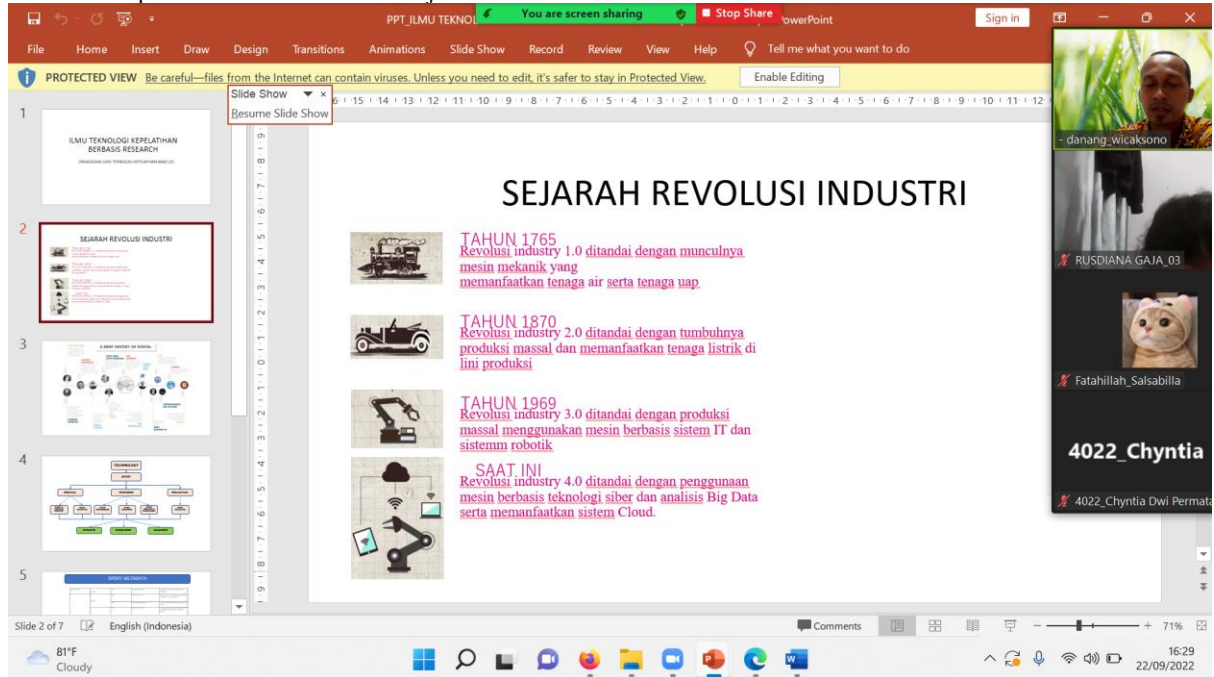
PPT_ILMU TEKNOL You are screen sharing Stop Share owerPoint
Sign in

File Home Insert Draw Design Transitions Animations Slide Show Record Review View Help Tell me what you want to do

PROTECTED VIEW Be careful—files from the Internet can contain viruses. Unless you need to edit, it's safer to stay in Protected View. Enable Editing

Slide Show
Resume Slide Show

1
ILMU TEKNOLOGI KEPELATIHAN BERBASIS RESEARCH

2
SEJARAH REVOLUSI INDUSTRI

3
A BRIEF HISTORY OF DIGITAL

4
TECHNOLOGY

5
SPORT METASKETH

SEJARAH REVOLUSI INDUSTRI

TAHUN 1765
Revolusi industry 1.0 ditandai dengan munculnya mesin mekanik yang memanfaatkan tenaga air serta tenaga uap

TAHUN 1870
Revolusi industry 2.0 ditandai dengan tumbuhnya produksi massal dan memanfaatkan tenaga listrik di lini produksi

TAHUN 1969
Revolusi industry 3.0 ditandai dengan produksi massal menggunakan mesin berbasis sistem IT dan sistemm robotik

SAAT INI
Revolusi industry 4.0 ditandai dengan penggunaan mesin berbasis teknologi siber dan analisis Big Data serta memanfaatkan sistem Cloud.

danang_wicaksono
RUSDIANA GAJA_03
Fatahillah_Salsabilla
4022_Chyntia
4022_Chyntia Dwi Permata

Slide 2 of 7 English (Indonesia) Comments 71%

81°F
Cloudy

16:29
22/09/2022